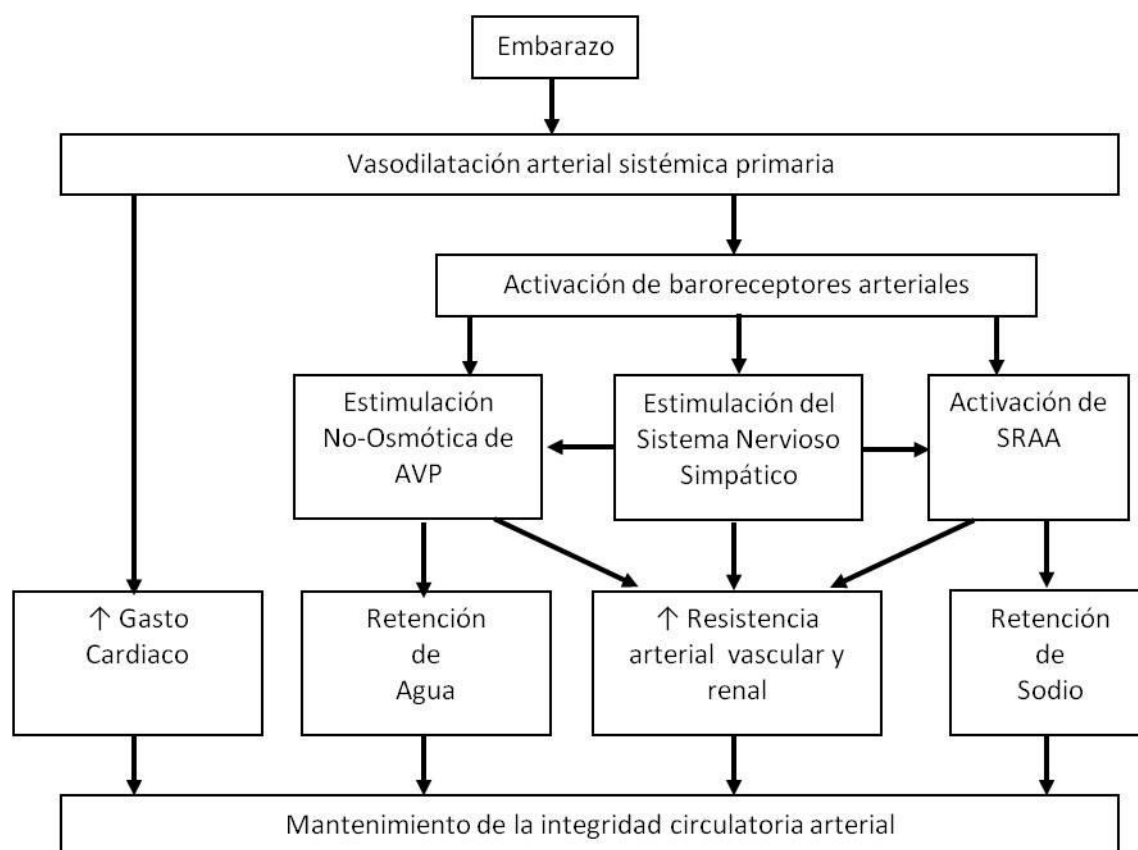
Embarazo

Vasodilatación arterial sistémica primaria

Activación de baroreceptores arteriales

Estimulación No-Osmótica de AVP

Estimulación del Sistema Nervioso Simpático

Activación de SRAA

↑ Gasto Cardiaco

Retención de Agua

↑ Resistencia arterial vascular y renal

Retención de Sodio

Mantenimiento de la integridad circulatoria arterial